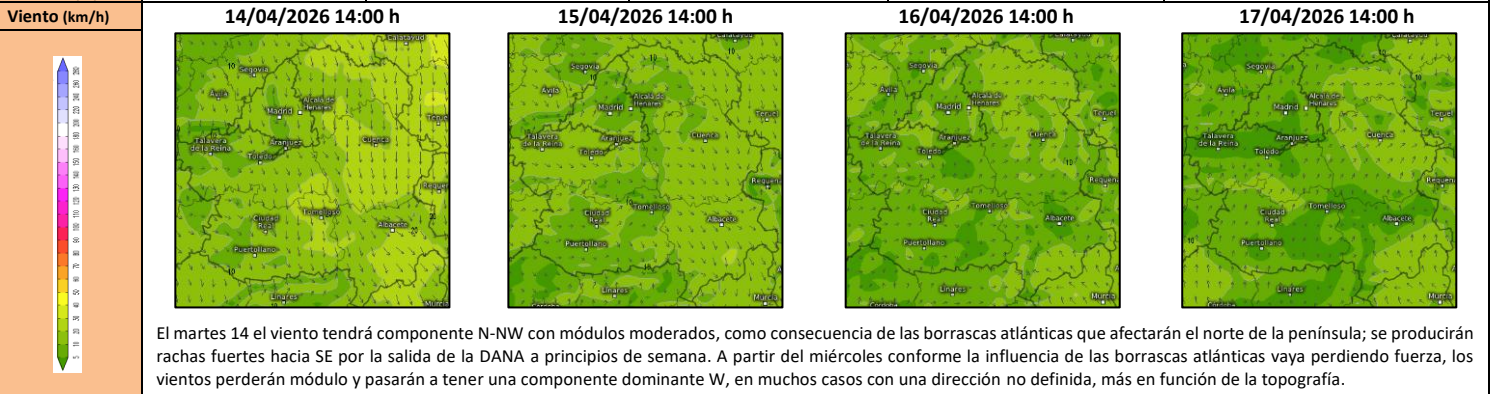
Viento (km/h)

14/04/2026 14:00 h

Segovia
Ávila
Madrid
Alcalá de Henares
Talavera de la Reina
Toledo
Aranjuez
Cuenca
Teruel
Requena
Ciudad Real
Tomelloso
Albacete
Puertollano
Linares
Murcia

15/04/2026 14:00 h

Segovia
Ávila
Madrid
Alcalá de Henares
Talavera de la Reina
Toledo
Aranjuez
Cuenca
Teruel
Requena
Ciudad Real
Tomelloso
Albacete
Puertollano
Linares
Murcia

16/04/2026 14:00 h

Segovia
Ávila
Madrid
Alcalá de Henares
Talavera de la Reina
Toledo
Aranjuez
Cuenca
Teruel
Requena
Ciudad Real
Tomelloso
Albacete
Puertollano
Linares
Murcia

17/04/2026 14:00 h

Segovia
Ávila
Madrid
Alcalá de Henares
Talavera de la Reina
Toledo
Aranjuez
Cuenca
Teruel
Requena
Ciudad Real
Tomelloso
Albacete
Puertollano
Linares
Murcia

El martes 14 el viento tendrá componente N-NW con módulos moderados, como consecuencia de las borrascas atlánticas que afectarán el norte de la península; se producirán rachas fuertes hacia SE por la salida de la DANA a principios de semana. A partir del miércoles conforme la influencia de las borrascas atlánticas vaya perdiendo fuerza, los vientos perderán módulo y pasarán a tener una componente dominante W, en muchos casos con una dirección no definida, más en función de la topografía.